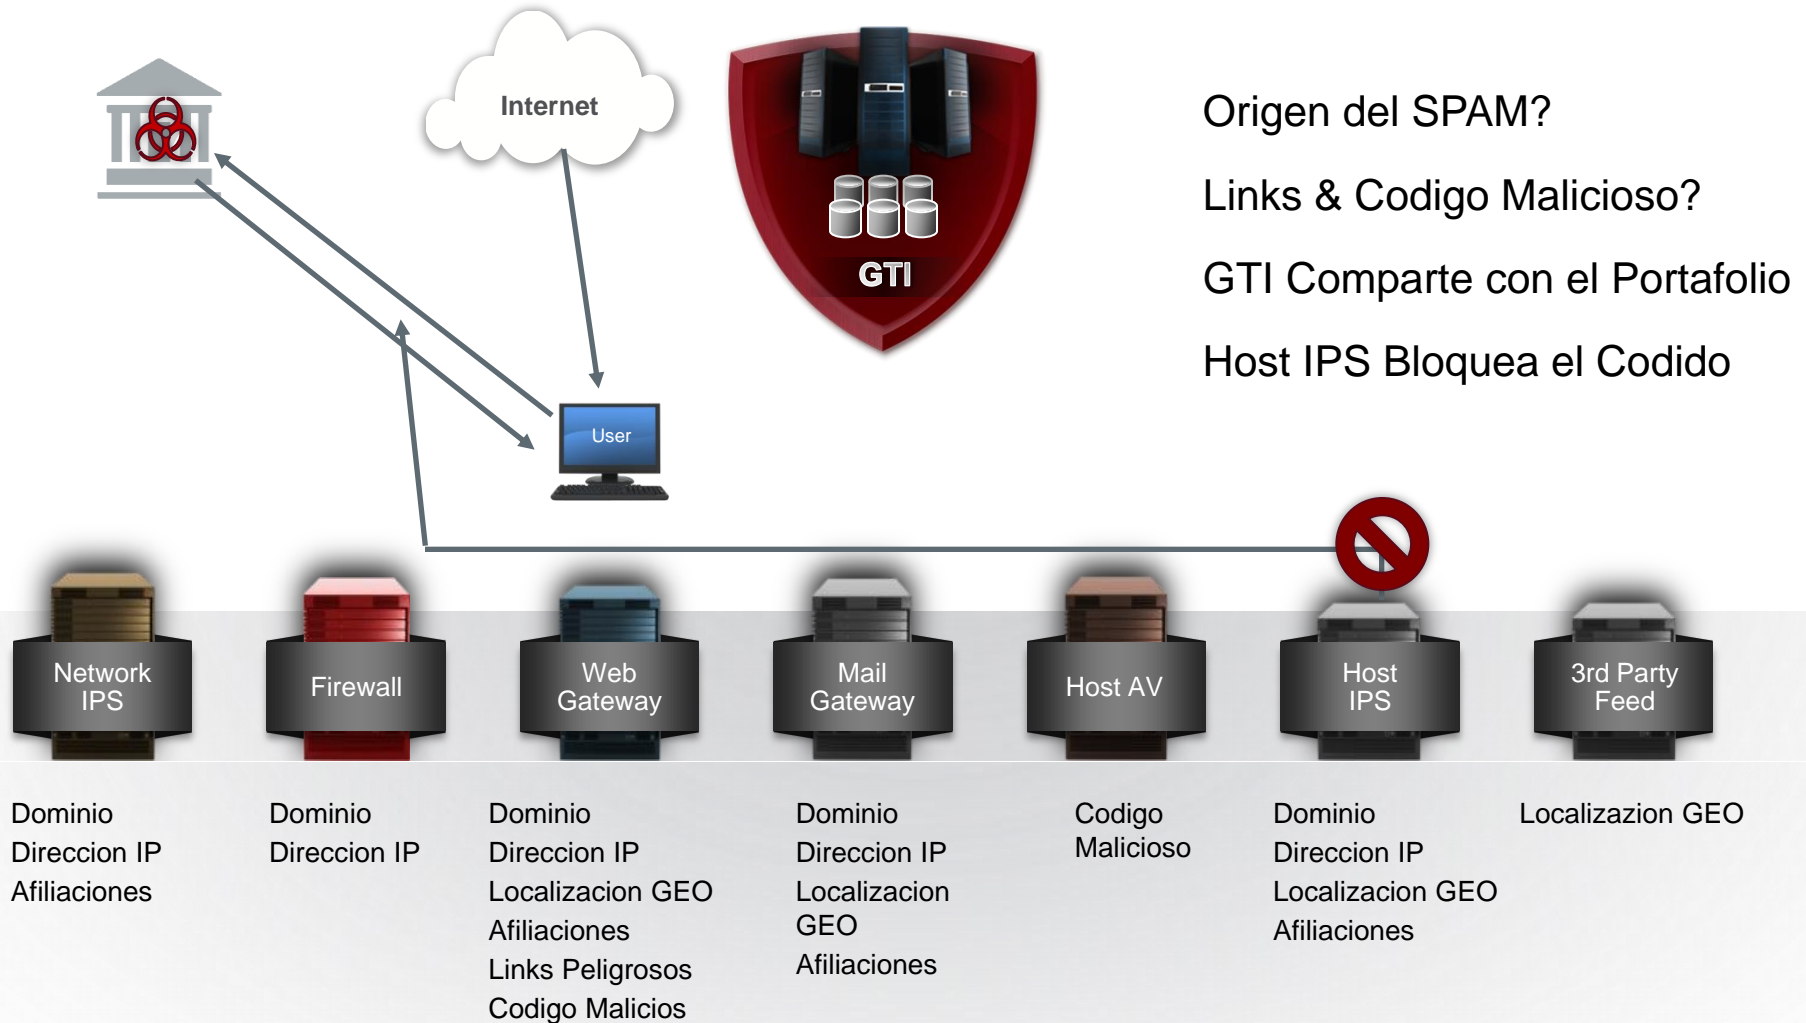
Internet

GTI

Origen del SPAM?

Links & Codigo Malicioso?

GTI Comparte con el Portafolio

Host IPS Bloquea el Codido

User

Network IPS

Firewall

Web Gateway

Mail Gateway

Host AV

Host IPS

3rd Party Feed

Dominio
Direccion IP
Afiliaciones

Dominio
Direccion IP

Dominio
Direccion IP
Localizacion GEO
Afiliaciones
Links Peligrosos
Codigo Malicios

Dominio
Direccion IP
Localizacion GEO
Afiliaciones

Codigo Malicioso

Dominio
Direccion IP
Localizacion GEO
Afiliaciones

Localizazion GEO